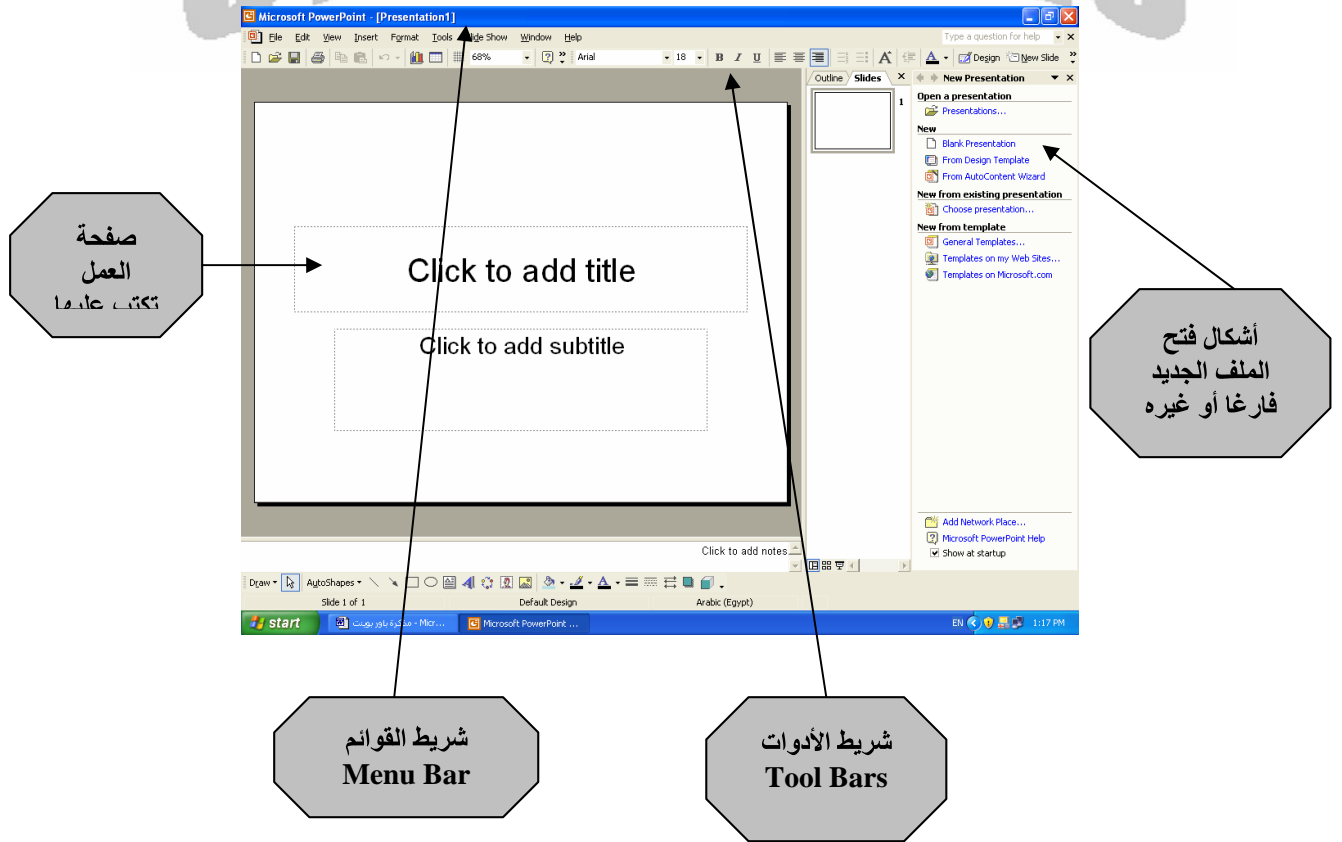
Microsoft PowerPoint - [Presentation1]

File Edit View Insert Format Tools Slide Show Window Help

Type a question for help

68% Arial 18 B I U Design New Slide

Outline Slides

New Presentation

Open a presentation
Presentations...

New
Blank Presentation
From Design Template
From AutoContent Wizard

New from existing presentation
Choose presentation...

New from template
General Templates...
Templates on my Web Sites...
Templates on Microsoft.com

Add Network Place...
Microsoft PowerPoint Help
Show at startup

Click to add title

Click to add subtitle

Click to add notes

Draw AutoShapes

Slide 1 of 1 Default Design Arabic (Egypt)

start مذكرة باور بوينت - Micr... Microsoft PowerPoint ... EN 1:17 PM

صفحة العمل تكتب عليها

أشكال فتح الملف الجديد فارغا أو غيره

شريط القوائم
Menu Bar

شريط الأدوات
Tool Bars